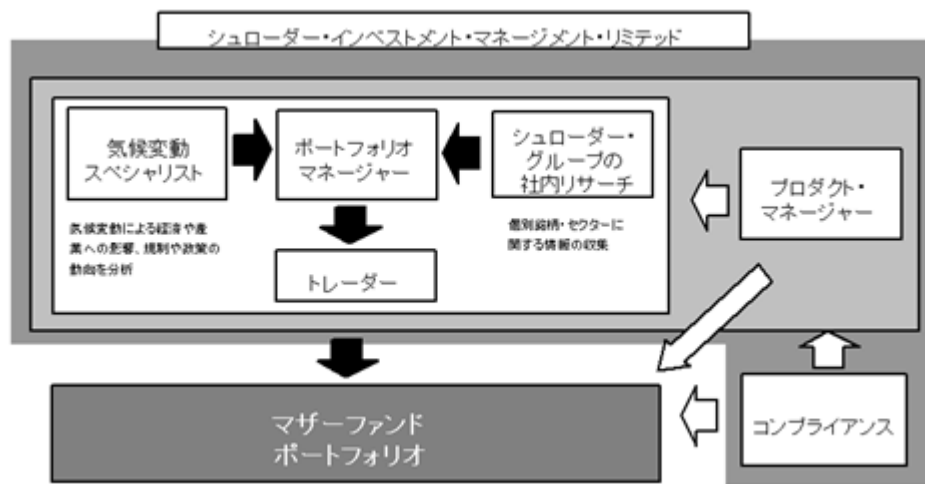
シュローダー・インベストメント・マネージメント・リミテッド

気候変動スペシャリスト

気候変動による経済や産業への影響、規制や政策の動向を分析

ポートフォリオマネージャー

トレーダー

シュローダー・グループの社内リサーチ

個別銘柄・セクターに関する情報の収集

プロダクト・マネージャー

マザーファンドポートフォリオ

コンプライアンス